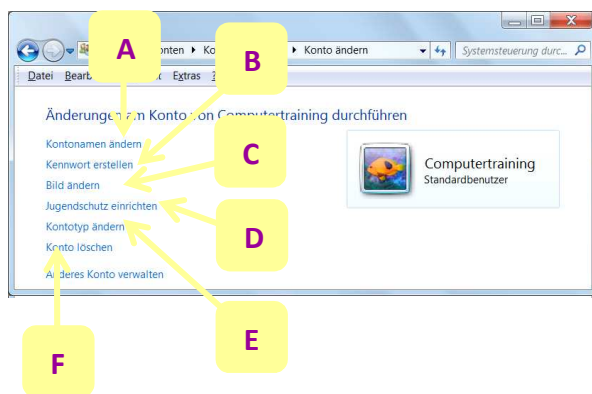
A
B
C
D
E
F

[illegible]nten ▸ Ko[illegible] ▸ Konto ändern
Systemsteuerung durc...

Datei Bearb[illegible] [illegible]t Extras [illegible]

Änderungen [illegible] Konto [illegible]on Computertraining durchführen

Kontonamen ändern
Kennwort erstellen
Bild ändern
Jugendschutz einrichten
Kontotyp ändern
Konto löschen

A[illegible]deres Konto verwalten

Computertraining
Standardbenutzer